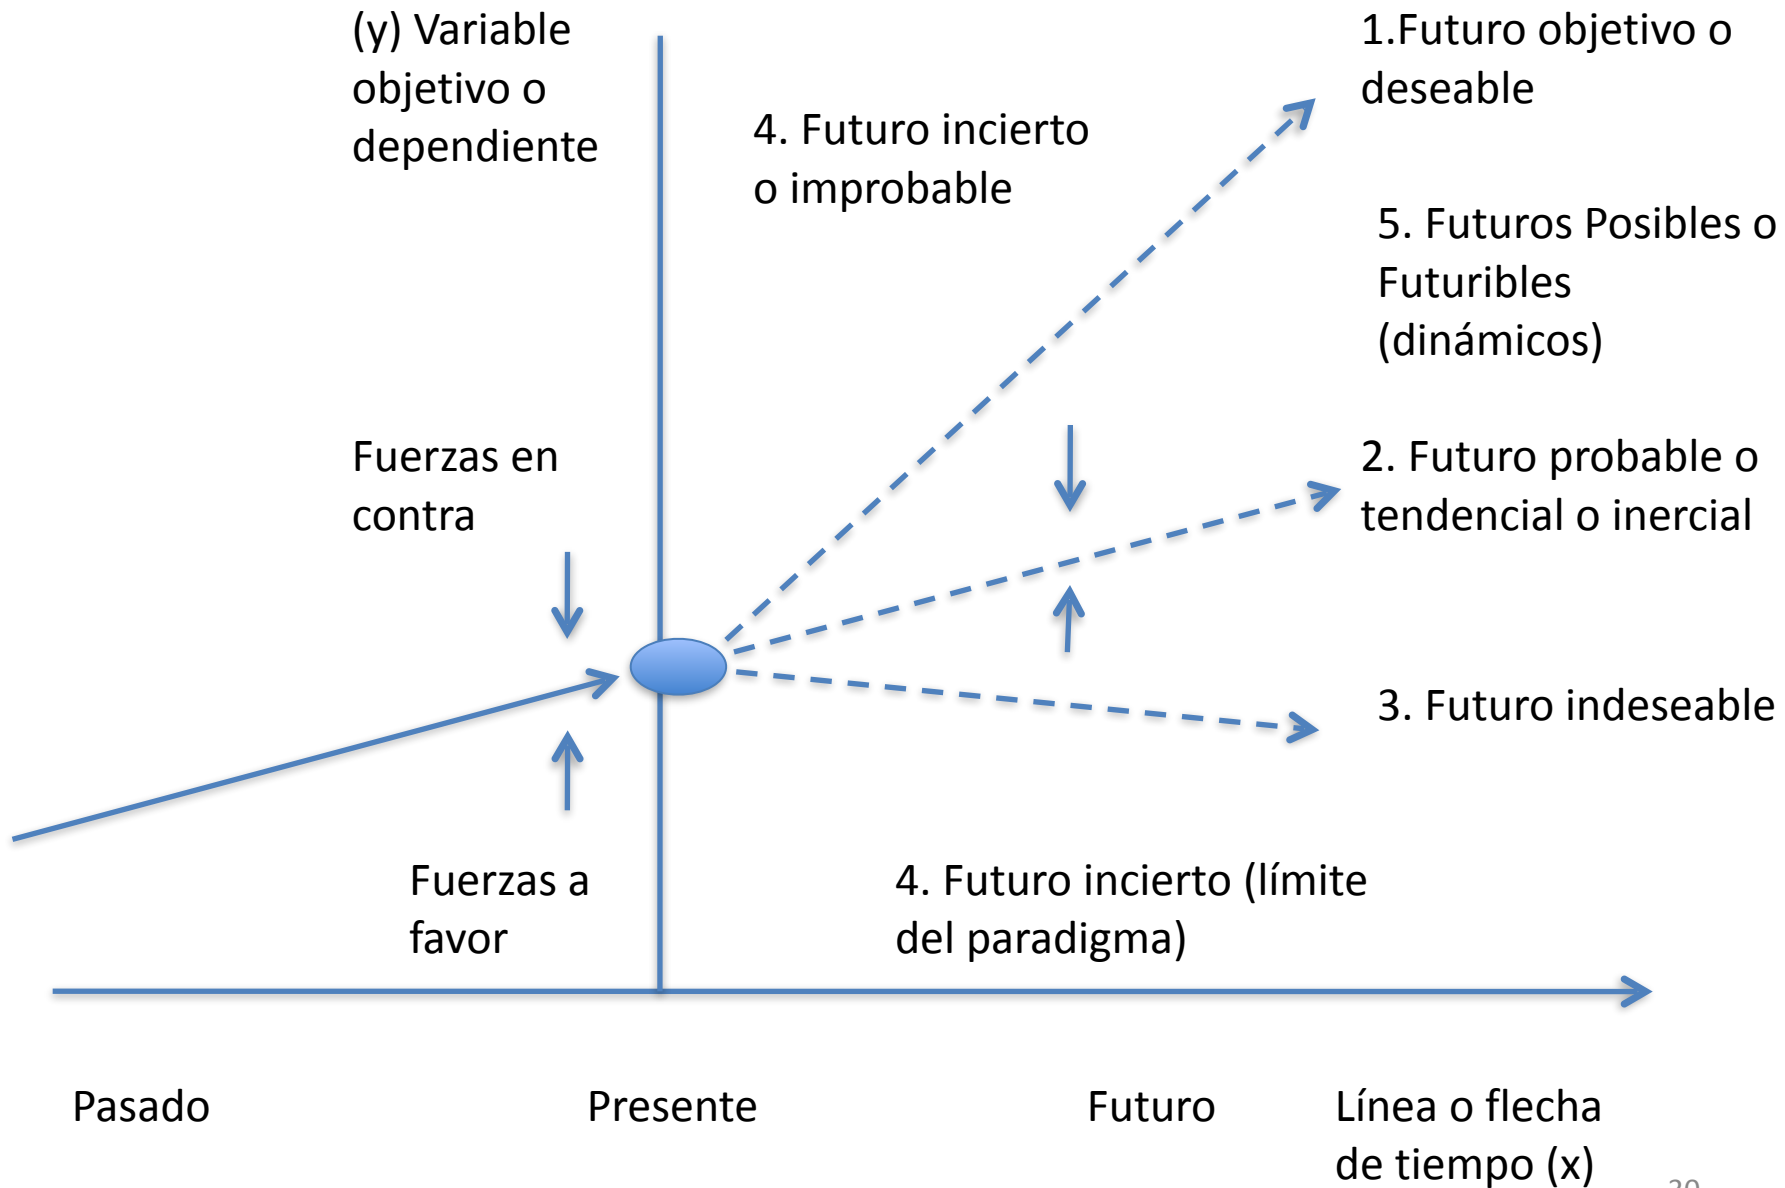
(y) Variable objetivo o dependiente

1.Futuro objetivo o deseable

4. Futuro incierto o improbable

5. Futuros Posibles o Futuribles (dinámicos)

Fuerzas en contra

2. Futuro probable o tendencial o inercial

3. Futuro indeseable

Fuerzas a favor

4. Futuro incierto (límite del paradigma)

Pasado

Presente

Futuro

Línea o flecha de tiempo (x)

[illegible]